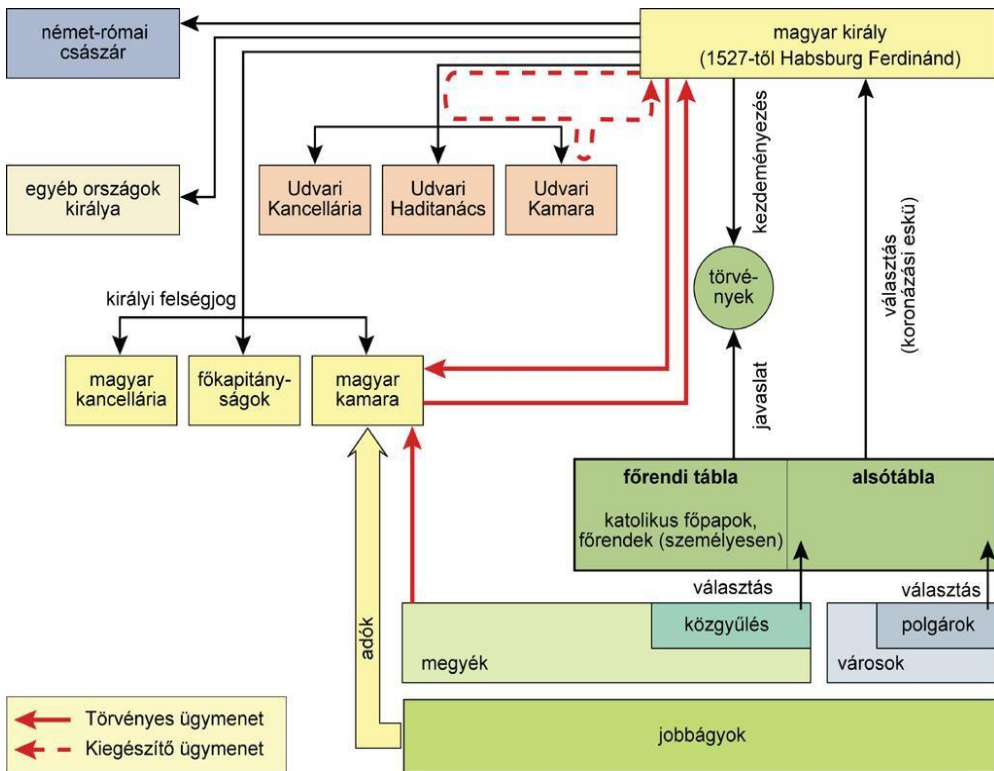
német-római császár

magyar király (1527-től Habsburg Ferdinánd)

egyéb országok királya

Udvari Kancellária

Udvari Haditanács

Udvari Kamara

kezdeményezés

törvények

választás (koronázási eskü)

királyi felségjog

magyar kancellária

főkapitányságok

magyar kamara

javaslat

főrendi tábla

alsótábla

katolikus főpapok, főrendek (személyesen)

választás

választás

adók

közgyűlés

polgárok

megyék

városok

jobbágyok

Törvényes ügymenet

Kiegészítő ügymenet